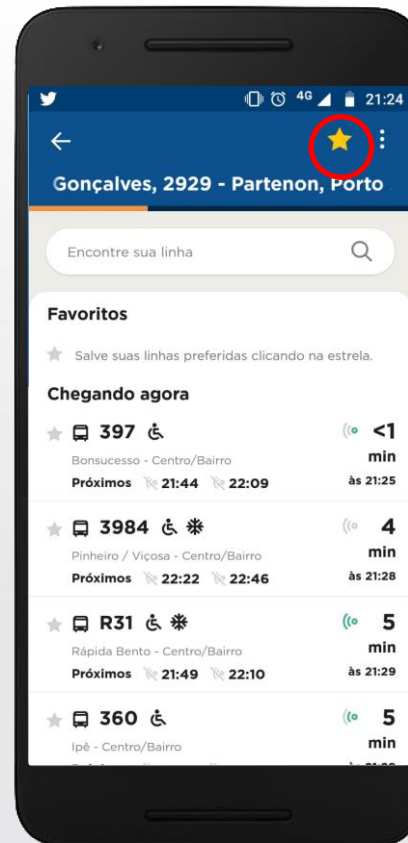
4G 21:24

Gonçalves, 2929 - Partenon, Porto

Encontre sua linha

Favoritos

Salve suas linhas preferidas clicando na estrela.

Chegando agora

397
Bonsucesso - Centro/Bairro
Próximos 21:44 22:09
<1 min
às 21:25

3984
Pinheiro / Viçosa - Centro/Bairro
Próximos 22:22 22:46
4 min
às 21:28

R31
Rápida Bento - Centro/Bairro
Próximos 21:49 22:10
5 min
às 21:29

360
Ipê - Centro/Bairro
5 min
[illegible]